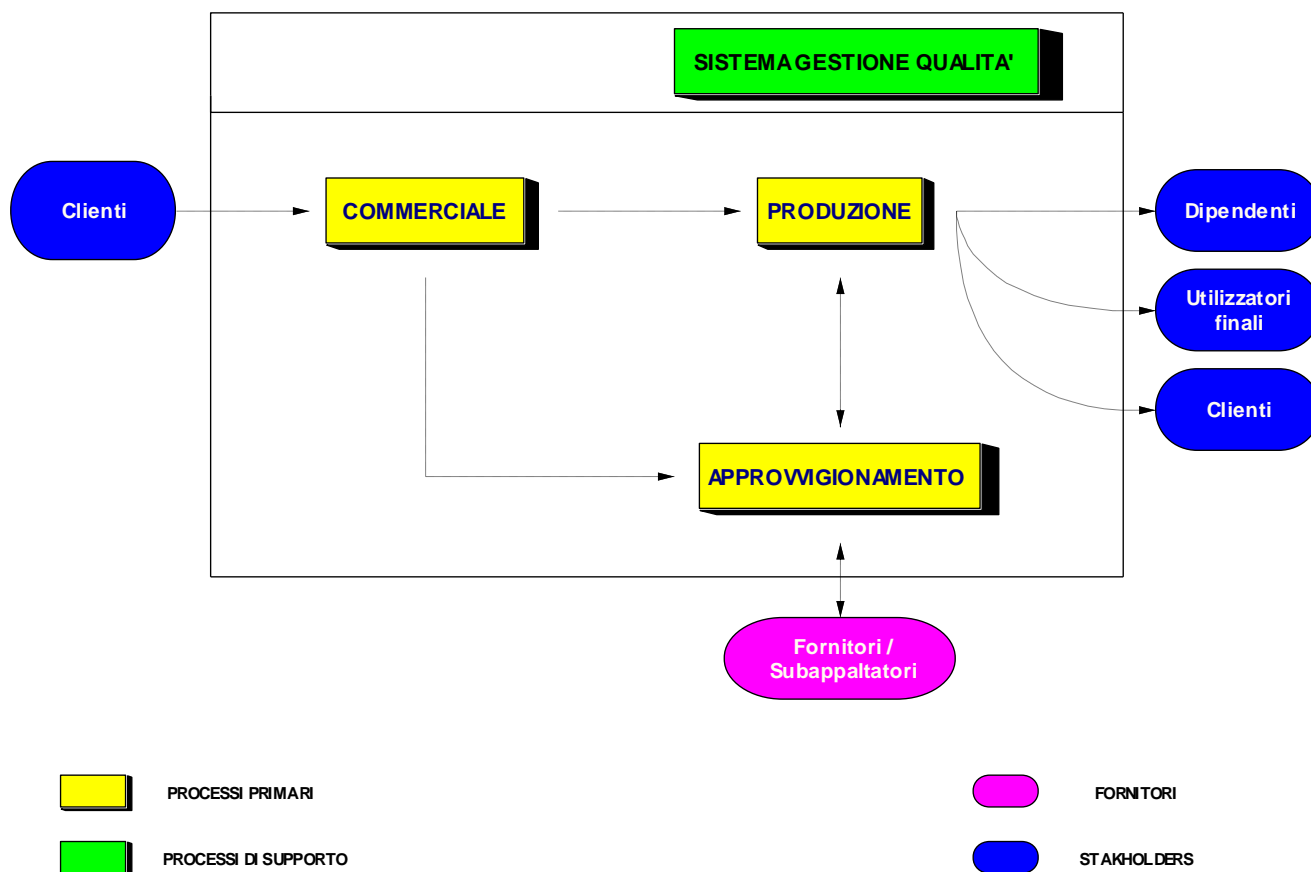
SISTEMA GESTIONE QUALITA'

Clienti

COMMERCIALE

PRODUZIONE

Dipendenti

Utilizzatori finali

Clienti

APPROVVIGIONAMENTO

Fornitori / Subappaltatori

PROCESSI PRIMARI

FORNITORI

PROCESSI DI SUPPORTO

STAKHOLDERS